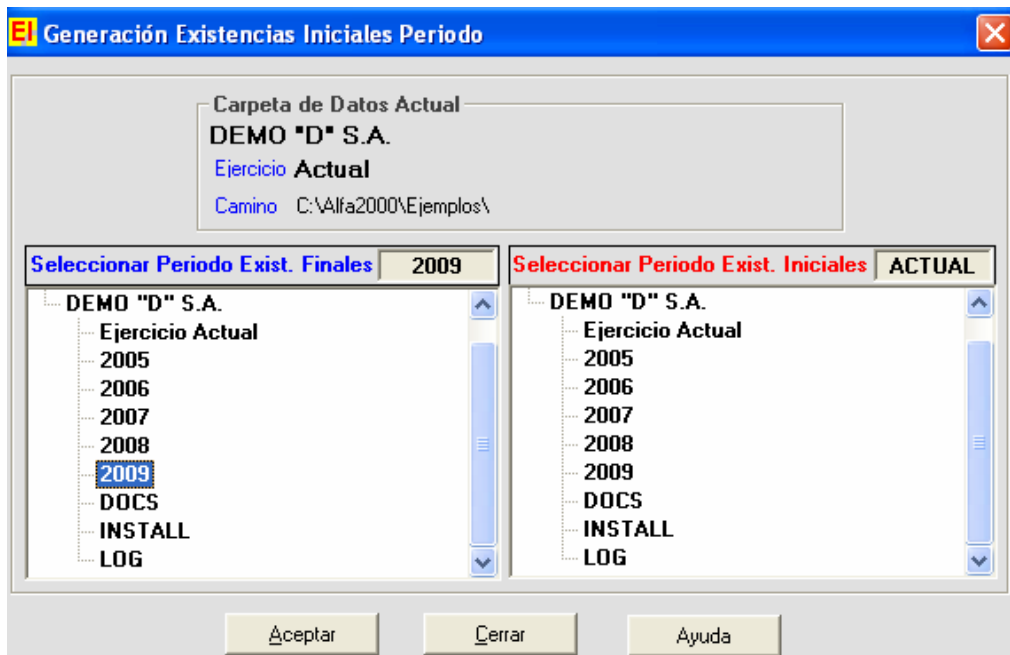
EI Generación Existencias Iniciales Periodo

Carpeta de Datos Actual
DEMO "D" S.A.
Ejercicio Actual
Camino C:\Alfa2000\Ejemplos\

Seleccionar Periodo Exist. Finales 2009
DEMO "D" S.A.
Ejercicio Actual
2005
2006
2007
2008
2009
DOCS
INSTALL
LOG

Seleccionar Periodo Exist. Iniciales ACTUAL
DEMO "D" S.A.
Ejercicio Actual
2005
2006
2007
2008
2009
DOCS
INSTALL
LOG

Aceptar Cerrar Ayuda